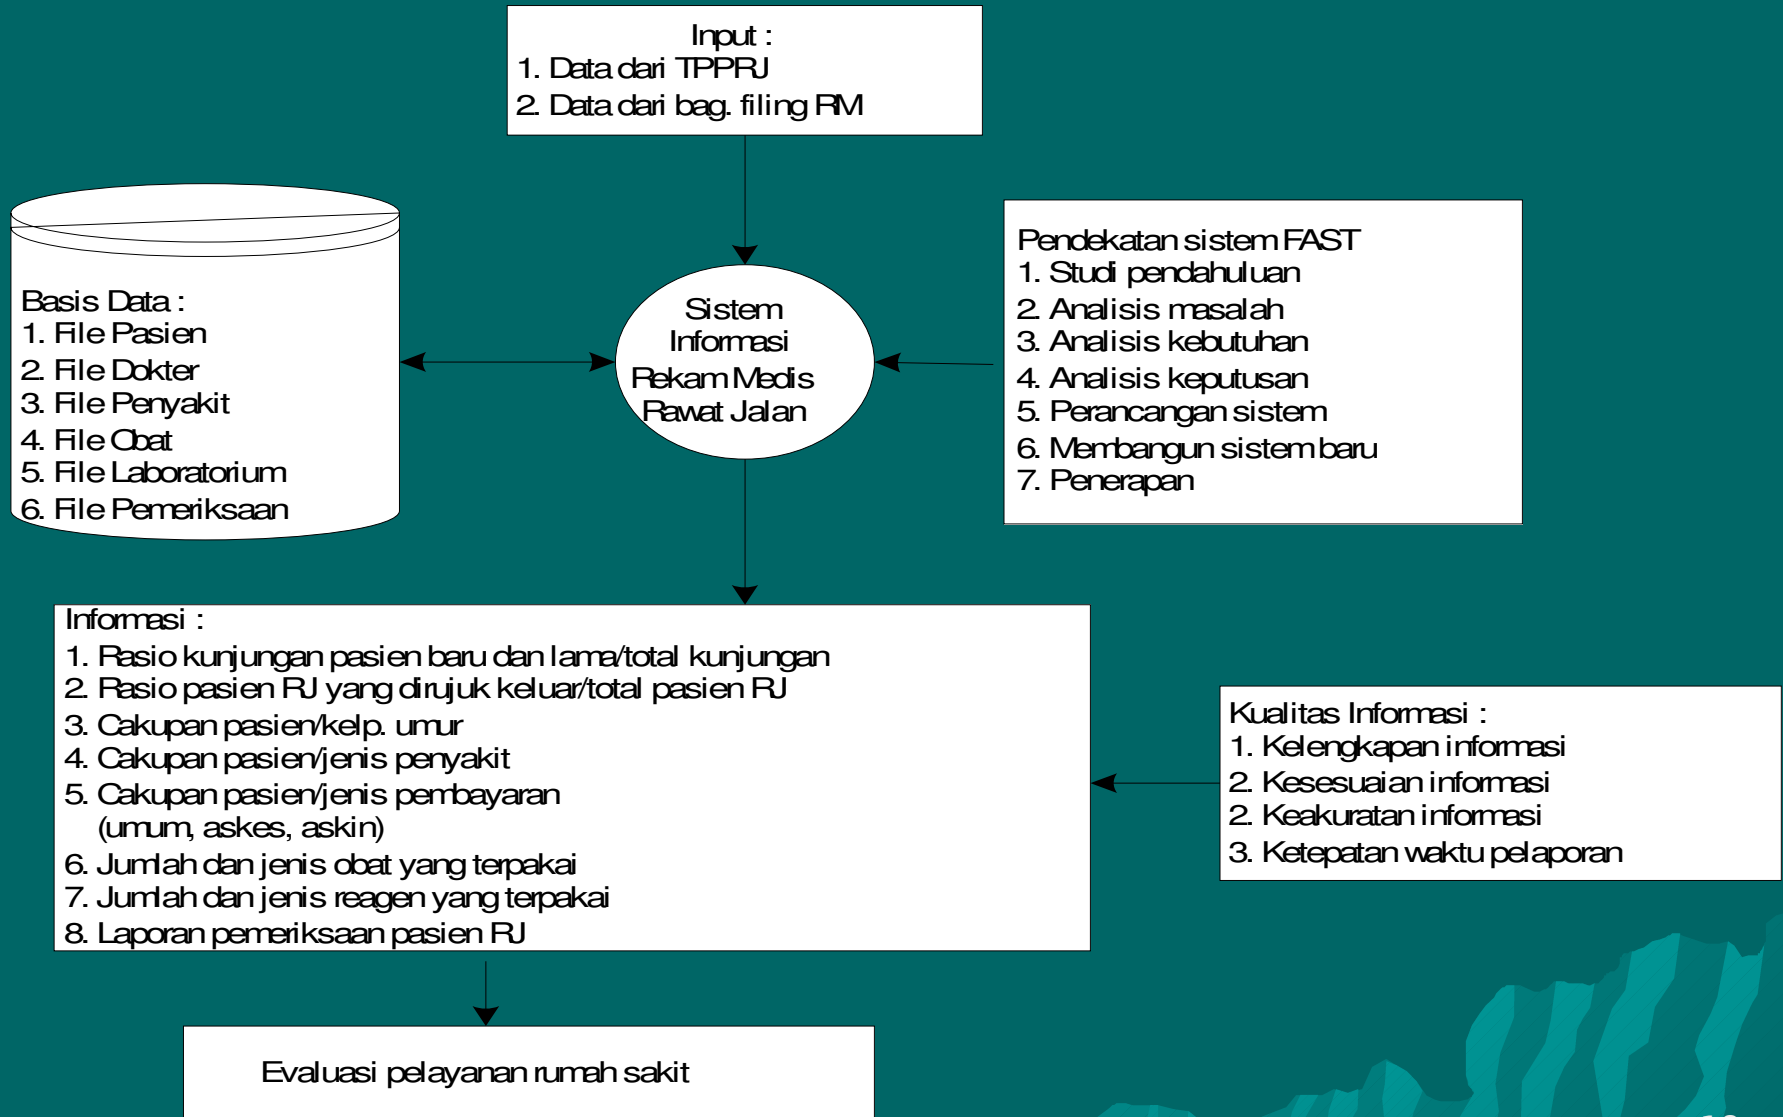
Input :
1. Data dari TPPRJ
2. Data dari bag. filing RM

Basis Data :
1. File Pasien
2. File Dokter
3. File Penyakit
4. File Obat
5. File Laboratorium
6. File Pemeriksaan

Sistem Informasi Rekam Medis Rawat Jalan

Pendekatan sistem FAST
1. Studi pendahuluan
2. Analisis masalah
3. Analisis kebutuhan
4. Analisis keputusan
5. Perancangan sistem
6. Membangun sistem baru
7. Penerapan

Informasi :
1. Rasio kunjungan pasien baru dan lama/total kunjungan
2. Rasio pasien RJ yang dirujuk keluar/total pasien RJ
3. Cakupan pasien/kelp. umur
4. Cakupan pasien/jenis penyakit
5. Cakupan pasien/jenis pembayaran (umum, askes, askin)
6. Jumlah dan jenis obat yang terpakai
7. Jumlah dan jenis reagen yang terpakai
8. Laporan pemeriksaan pasien RJ

Kualitas Informasi :
1. Kelengkapan informasi
2. Kesesuaian informasi
2. Keakuratan informasi
3. Ketepatan waktu pelaporan

Evaluasi pelayanan rumah sakit